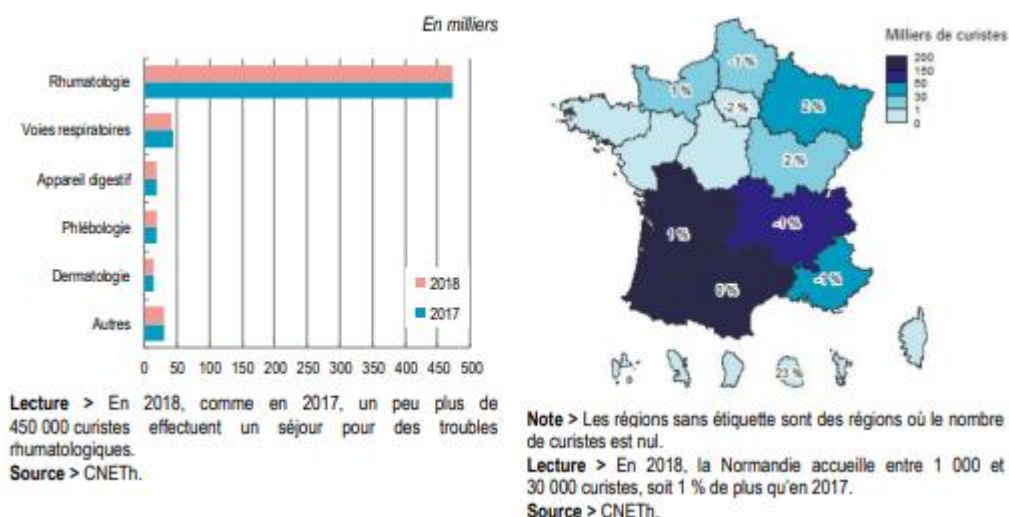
En milliers

Rhumatologie
Voies respiratoires
Appareil digestif
Phlébologie
Dermatologie
Autres

2018
2017

0 50 100 150 200 250 300 350 400 450 500

Lecture > En 2018, comme en 2017, un peu plus de 450 000 curistes effectuent un séjour pour des troubles rhumatologiques.
Source > CNETh.

Milliers de curistes
200
150
50
30
1
0

-17%
1%
-2%
2%
2%
1%
-4%
9%
-4%
23%

Note > Les régions sans étiquette sont des régions où le nombre de curistes est nul.
Lecture > En 2018, la Normandie accueille entre 1 000 et 30 000 curistes, soit 1 % de plus qu'en 2017.
Source > CNETh.